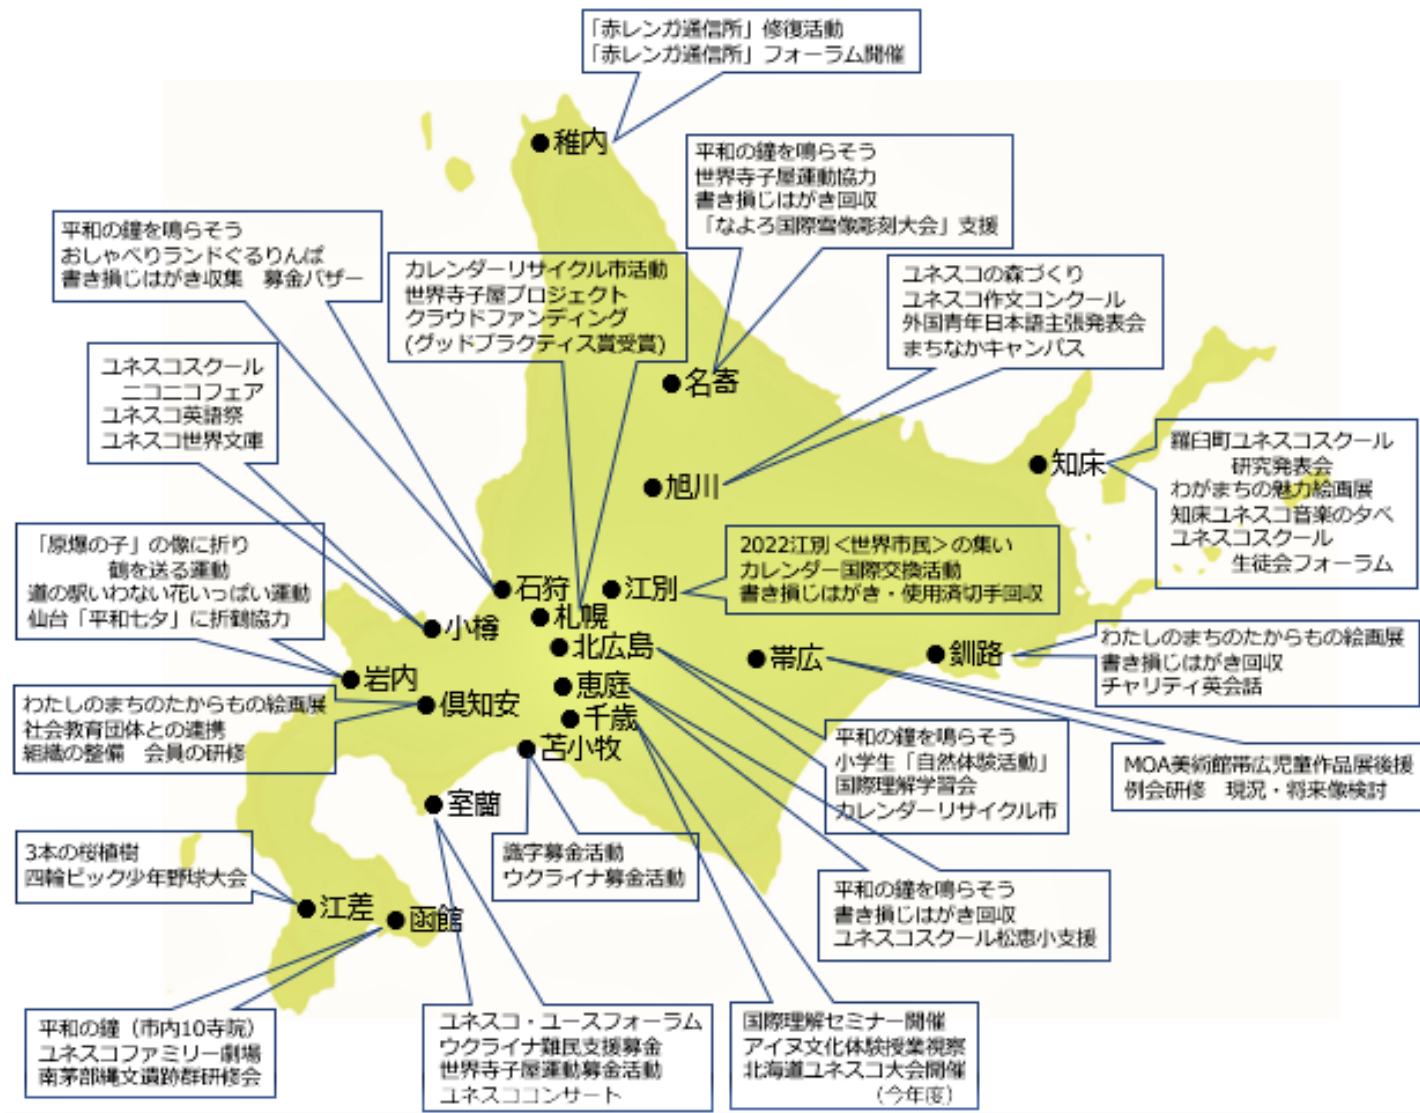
「赤レンガ通信所」修復活動
「赤レンガ通信所」フォーラム開催

稚内

平和の鐘を鳴らそう
世界寺子屋運動協力
書き損じはがき回収
「なよろ国際雪像彫刻大会」支援

平和の鐘を鳴らそう
おしゃべりランドぐるりんぱ
書き損じはがき収集　募金バザー

カレンダーリサイクル市活動
世界寺子屋プロジェクト
クラウドファンディング
(グッドプラクティス賞受賞)

ユネスコの森づくり
ユネスコ作文コンクール
外国青年日本語主張発表会
まちなかキャンパス

ユネスコスクール
ニコニコフェア
ユネスコ英語祭
ユネスコ世界文庫

名寄

羅臼町ユネスコスクール
研究発表会
わがまちの魅力絵画展
知床ユネスコ音楽の夕べ
ユネスコスクール
生徒会フォーラム

知床

旭川

「原爆の子」の像に祈り
鶴を送る運動
道の駅いわない花いっぱい運動
仙台「平和七夕」に折鶴協力

2022江別＜世界市民＞の集い
カレンダー国際交換活動
書き損じはがき・使用済切手回収

石狩
江別
札幌
小樽
北広島

わたしのまちのたからもの絵画展
書き損じはがき回収
チャリティ英会話

帯広
釧路

岩内
倶知安
恵庭
千歳
苫小牧

わたしのまちのたからもの絵画展
社会教育団体との連携
組織の整備　会員の研修

平和の鐘を鳴らそう
小学生「自然体験活動」
国際理解学習会
カレンダーリサイクル市

MOA美術館帯広児童作品展後援
例会研修　現況・将来像検討

室蘭

識字募金活動
ウクライナ募金活動

3本の桜植樹
四輪ピック少年野球大会

江差
函館

平和の鐘を鳴らそう
書き損じはがき回収
ユネスコスクール松恵小支援

平和の鐘（市内10寺院）
ユネスコファミリー劇場
南茅部縄文遺跡群研修会

ユネスコ・ユースフォーラム
ウクライナ難民支援募金
世界寺子屋運動募金活動
ユネスココンサート

国際理解セミナー開催
アイヌ文化体験授業視察
北海道ユネスコ大会開催
（今年度）